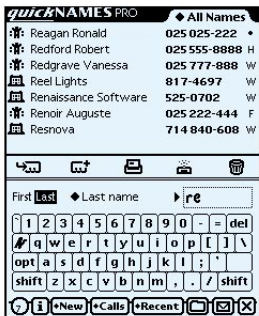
quickNAMES PRO ◆ All Names

Reagan Ronald 025 025-222 •
Redford Robert 025 555-8888 H
Redgrave Vanessa 025 777-888 W
Reel Lights 817-4697 W
Renaissance Software 525-0702 W
Renoir Auguste 025 222-444 F
Resnova 714 840-608 W

First Last ◆ Last name ▸ re

1 2 3 4 5 6 7 8 9 0 - = del
q w e r t y u i o p [ ] \
opt a s d f g h j k l ; '
shift z x c v b n m , . / shift

?? i •New •Calls •Recent